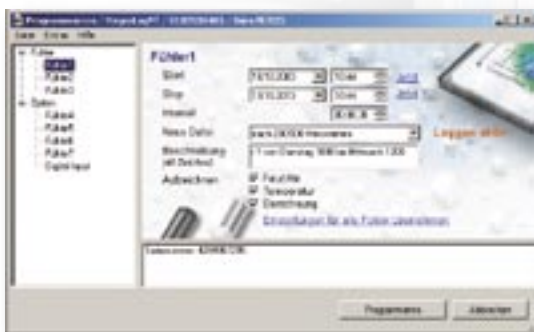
Programmieren - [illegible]

Datei Extras Hilfe

Fühler
Fühler1
Fühler2
Fühler3
Daten
Fühler4
Fühler5
Fühler6
Fühler7
Digital Input

Fühler1

Start 7.6.2003 10:44 Jetzt

Stop 7.6.2003 10:44 Jetzt

Intervall 00:00:00

Neue Datei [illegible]

Beschreibung (mit Zeichen) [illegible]

Aufzeichnen

Feuchte

Temperatur

Taupunkt

Einstellungen für alle Fühler übernehmen

Loggen aktiv

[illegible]

Programmieren Abbrechen